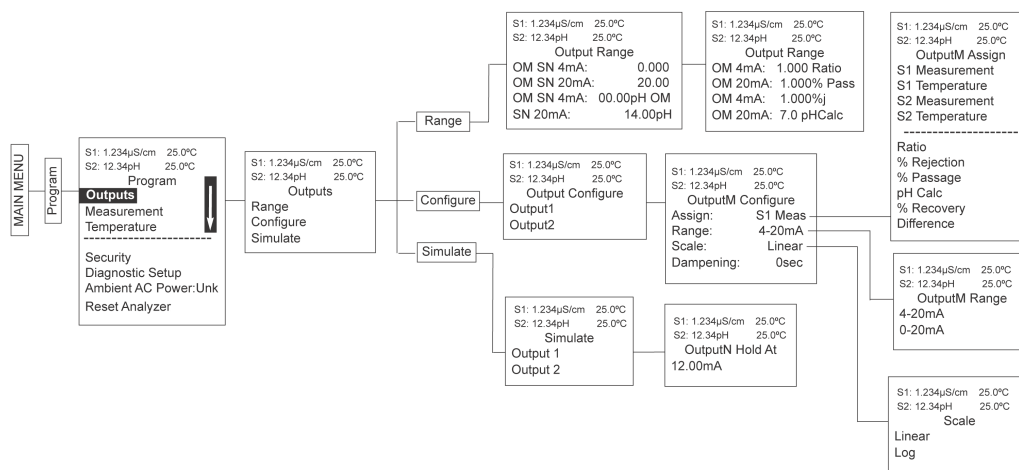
MAIN MENU

Program

S1: 1.234µS/cm 25.0ºC
S2: 12.34pH 25.0ºC
Program
Outputs
Measurement
Temperature
Security
Diagnostic Setup
Ambient AC Power:Unk
Reset Analyzer

S1: 1.234µS/cm 25.0ºC
S2: 12.34pH 25.0ºC
Outputs
Range
Configure
Simulate

Range

S1: 1.234µS/cm 25.0ºC
S2: 12.34pH 25.0ºC
Output Range
OM SN 4mA: 0.000
OM SN 20mA: 20.00
OM SN 4mA: 00.00pH OM
SN 20mA: 14.00pH

S1: 1.234µS/cm 25.0ºC
S2: 12.34pH 25.0ºC
Output Range
OM 4mA: 1.000 Ratio
OM 20mA: 1.000% Pass
OM 4mA: 1.000%j
OM 20mA: 7.0 pHCalc

S1: 1.234µS/cm 25.0ºC
S2: 12.34pH 25.0ºC
OutputM Assign
S1 Measurement
S1 Temperature
S2 Measurement
S2 Temperature
Ratio
% Rejection
% Passage
pH Calc
% Recovery
Difference

Configure

S1: 1.234µS/cm 25.0ºC
S2: 12.34pH 25.0ºC
Output Configure
Output1
Output2

S1: 1.234µS/cm 25.0ºC
S2: 12.34pH 25.0ºC
OutputM Configure
Assign: S1 Meas
Range: 4-20mA
Scale: Linear
Dampening: 0sec

S1: 1.234µS/cm 25.0ºC
S2: 12.34pH 25.0ºC
OutputM Range
4-20mA
0-20mA

Simulate

S1: 1.234µS/cm 25.0ºC
S2: 12.34pH 25.0ºC
Simulate
Output 1
Output 2

S1: 1.234µS/cm 25.0ºC
S2: 12.34pH 25.0ºC
OutputN Hold At
12.00mA

S1: 1.234µS/cm 25.0ºC
S2: 12.34pH 25.0ºC
Scale
Linear
Log